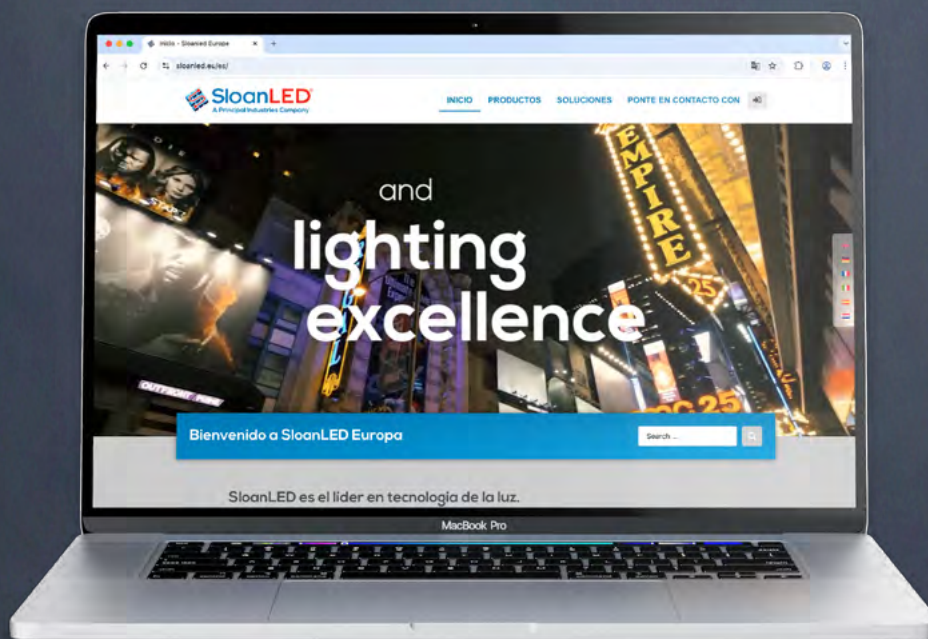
Inicio - SloanLed Europe

sloanled.eu/es/

SloanLED
A Principal Industries Company

INICIO PRODUCTOS SOLUCIONES PONTE EN CONTACTO CON

EMPIRE

25

and lighting excellence

Bienvenido a SloanLED Europa

Search ...

SloanLED es el líder en tecnología de la luz.

MacBook Pro